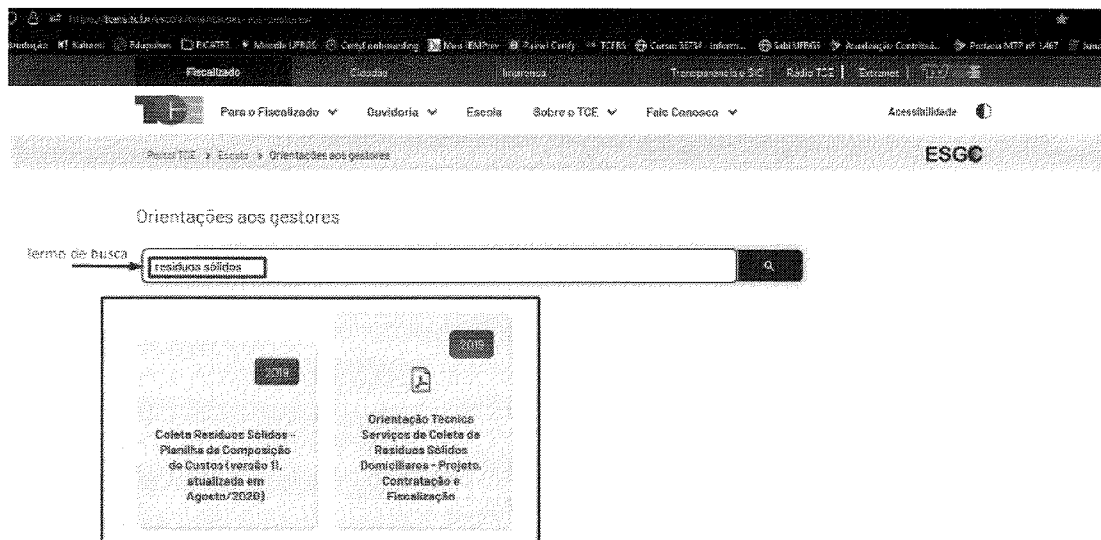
Fiscalizado Cidadão Imprensa Transparência e SIC Rádio TCE | Extranet |

Para o Fiscalizado ⌄ Ouvidoria ⌄ Escola Sobre o TCE ⌄ Fale Conosco ⌄ Acessibilidade

Portal TCE > Escola > Orientações aos gestores

ESGC

Orientações aos gestores

Termo de busca

resíduos sólidos

2019

Coleta Resíduos Sólidos - Planilha de Composição de Custos (versão 1), atualizada em Agosto/2020)

2019

Orientação Técnica Serviços de Coleta de Resíduos Sólidos Domiciliares - Projeto, Contratação e Fiscalização